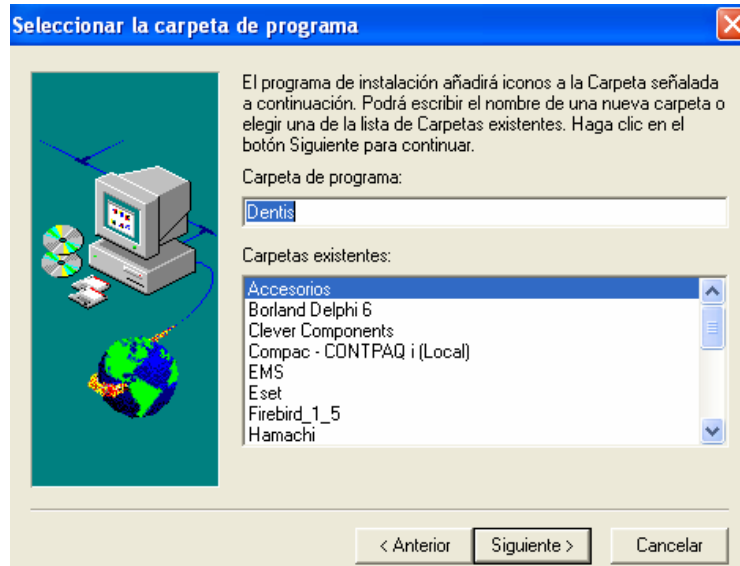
Seleccionar la carpeta de programa

El programa de instalación añadirá iconos a la Carpeta señalada a continuación. Podrá escribir el nombre de una nueva carpeta o elegir una de la lista de Carpetas existentes. Haga clic en el botón Siguiente para continuar.

Carpeta de programa:

Dentis

Carpetas existentes:

Accesorios
Borland Delphi 6
Clever Components
Compac - CONTPAQ i (Local)
EMS
Eset
Firebird_1_5
Hamachi

< Anterior

Siguiente >

Cancelar